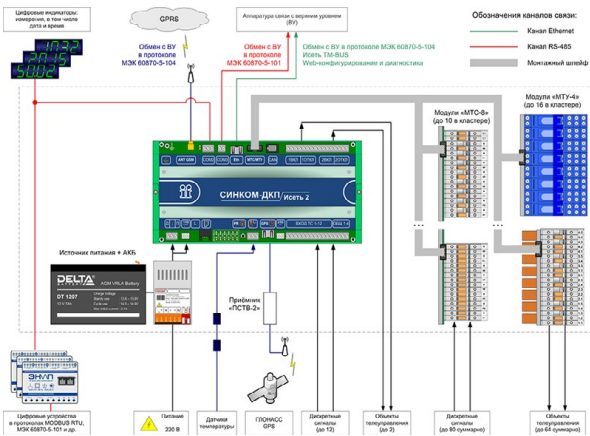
Цифровые индикаторы: измерения, в том числе дата и время

10:32
24.15
50.02

GPRS

Аппаратура связи с верхним уровнем (ВУ)

Обозначения каналов связи:
Канал Ethernet
Канал RS-485
Монтажный шлейф

Обмен с ВУ в протоколе МЭК 60870-5-104

Обмен с ВУ в протоколе МЭК 60870-5-101

Обмен с ВУ в протоколе МЭК 60870-5-104
Исеть ТМ-BUS
Web-конфигурирование и диагностика

Модули «МТС-8» (до 10 в кластере)

Модули «МТУ-4» (до 16 в кластере)

ANT GSM

СИНКОМ-ДКП/Исеть 2

Источник питания + АКБ

DELTA
DT 1207
AGM VRLA Battery

Приёмник «ПСТВ-2»

ЭНЛП

Цифровые устройства в протоколах MODBUS RTU, МЭК 60870-5-101 и др.

Питание 220 В

Датчики температуры

ГЛОНАСС GPS

Дискретные сигналы (до 12)

Объекты телеуправления (до 3)

Дискретные сигналы (до 80 суммарно)

Объекты телеуправления (до 64 суммарно)